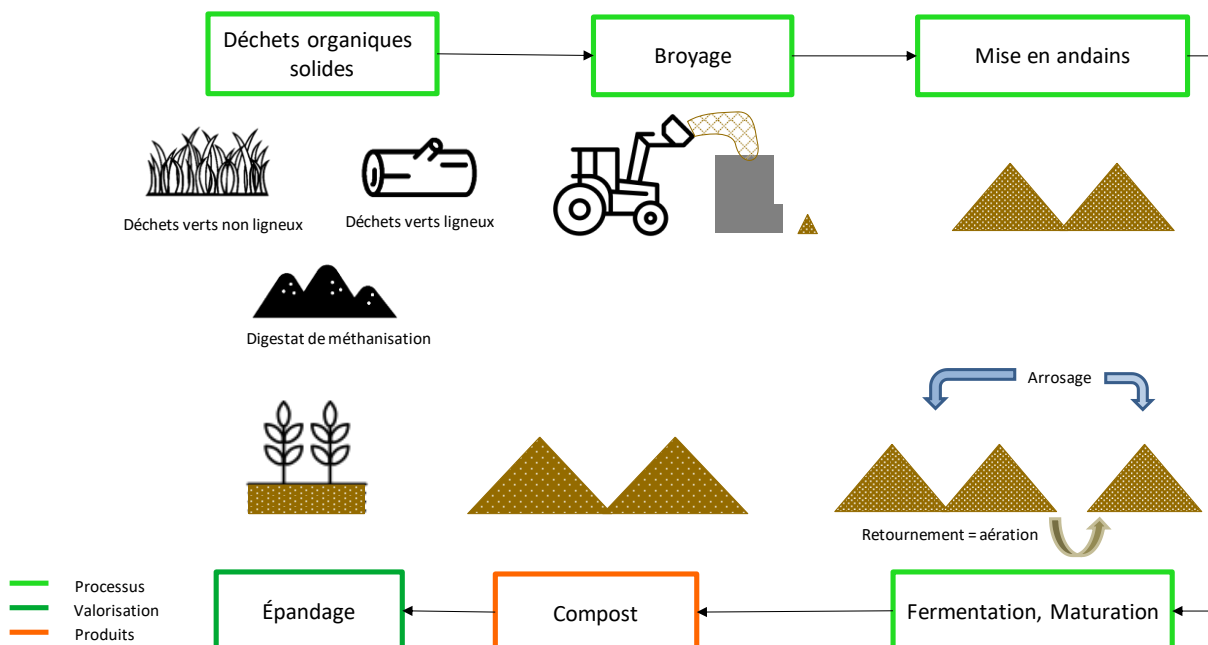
Déchets organiques solides

Broyage

Mise en andains

Déchets verts non ligneux

Déchets verts ligneux

Digestat de méthanisation

Arrosage

Retournement = aération

Processus
Valorisation
Produits

Épandage

Compost

Fermentation, Maturation